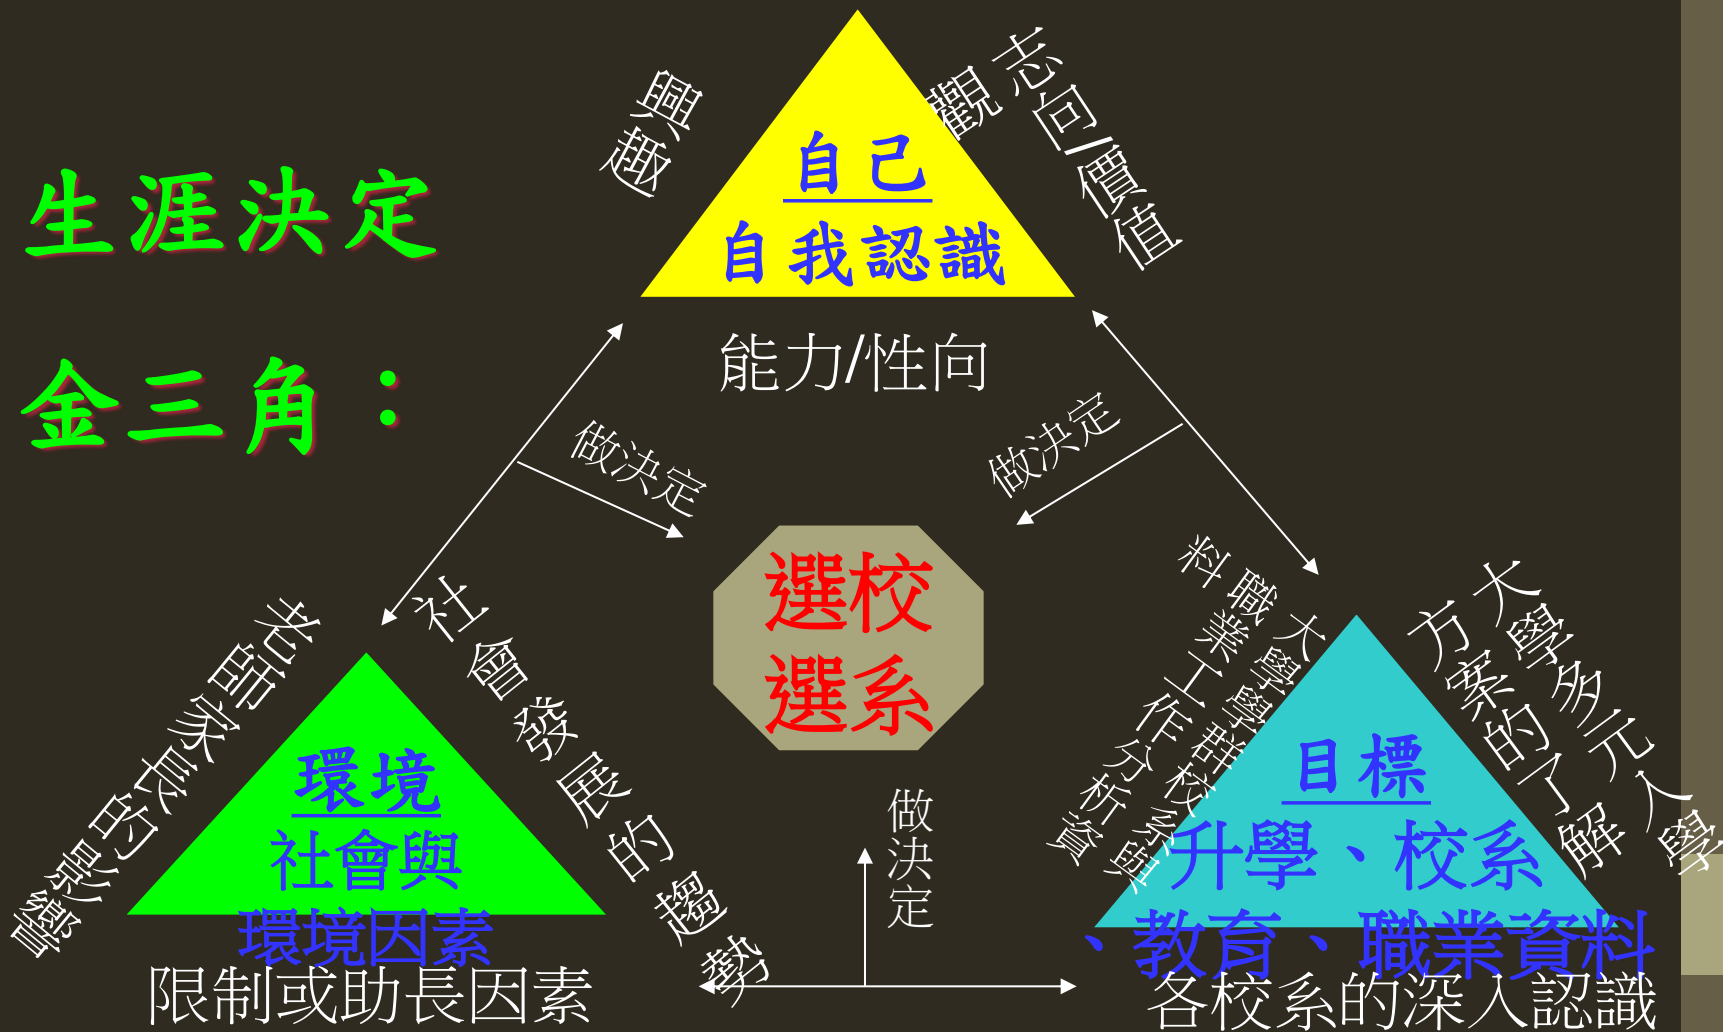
生涯決定

金三角：

興趣

志向/價值觀

自己

自我認識

能力/性向

做決定

做決定

選校選系

老師家長的影響

社會發展的趨勢

環境

社會與環境因素

限制或助長因素

做決定

大學多元入學方案的了解

大學群校系與職業工作分析資料

目標

升學、校系、教育、職業資料

各校系的深入認識